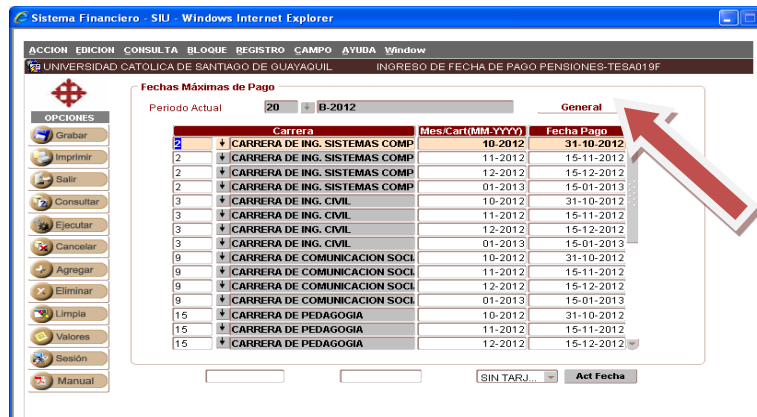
Sistema Financiero - SIU - Windows Internet Explorer

ACCION EDICION CONSULTA BLOQUE REGISTRO CAMPO AYUDA Window

UNIVERSIDAD CATOLICA DE SANTIAGO DE GUAYAQUIL INGRESO DE FECHA DE PAGO PENSIONES-TESA019F

OPCIONES

Grabar
Imprimir
Salir
Consultar
Ejecutar
Cancelar
Agregar
Eliminar
Limpia
Valores
Sesión
Manual

Fechas Máximas de Pago

Periodo Actual 20 B-2012

General

| | Carrera | Mes/Cart(MM-YYYY) | Fecha Pago |
|---|---|---|---|
| 2 | CARRERA DE ING. SISTEMAS COMP | 10-2012 | 31-10-2012 |
| 2 | CARRERA DE ING. SISTEMAS COMP | 11-2012 | 15-11-2012 |
| 2 | CARRERA DE ING. SISTEMAS COMP | 12-2012 | 15-12-2012 |
| 2 | CARRERA DE ING. SISTEMAS COMP | 01-2013 | 15-01-2013 |
| 3 | CARRERA DE ING. CIVIL | 10-2012 | 31-10-2012 |
| 3 | CARRERA DE ING. CIVIL | 11-2012 | 15-11-2012 |
| 3 | CARRERA DE ING. CIVIL | 12-2012 | 15-12-2012 |
| 3 | CARRERA DE ING. CIVIL | 01-2013 | 15-01-2013 |
| 9 | CARRERA DE COMUNICACION SOCI | 10-2012 | 31-10-2012 |
| 9 | CARRERA DE COMUNICACION SOCI | 11-2012 | 15-11-2012 |
| 9 | CARRERA DE COMUNICACION SOCI | 12-2012 | 15-12-2012 |
| 9 | CARRERA DE COMUNICACION SOCI | 01-2013 | 15-01-2013 |
| 15 | CARRERA DE PEDAGOGIA | 10-2012 | 31-10-2012 |
| 15 | CARRERA DE PEDAGOGIA | 11-2012 | 15-11-2012 |
| 15 | CARRERA DE PEDAGOGIA | 12-2012 | 15-12-2012 |

SIN TARJ... Act Fecha